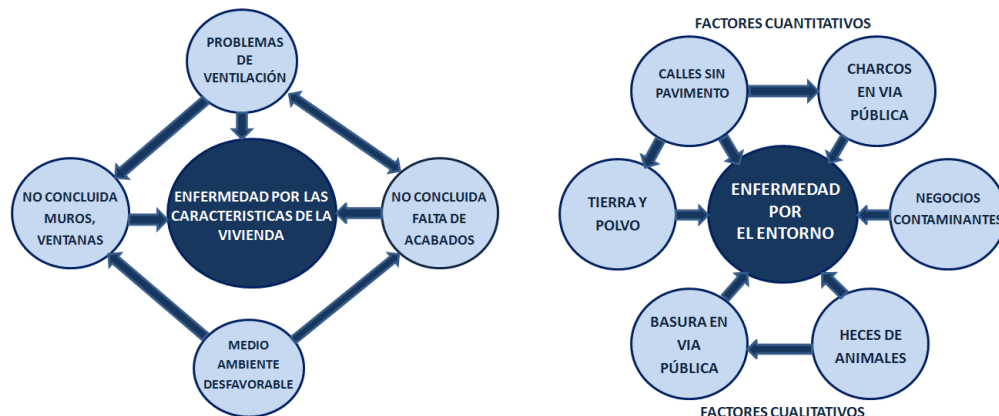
PROBLEMAS DE VENTILACIÓN

NO CONCLUIDA MUROS, VENTANAS

ENFERMEDAD POR LAS CARACTERISTICAS DE LA VIVIENDA

NO CONCLUIDA FALTA DE ACABADOS

MEDIO AMBIENTE DESFAVORABLE

FACTORES CUANTITATIVOS

CALLES SIN PAVIMENTO

CHARCOS EN VIA PÚBLICA

TIERRA Y POLVO

ENFERMEDAD POR EL ENTORNO

NEGOCIOS CONTAMINANTES

BASURA EN VIA PÚBLICA

HECES DE ANIMALES

FACTORES CUALITATIVOS